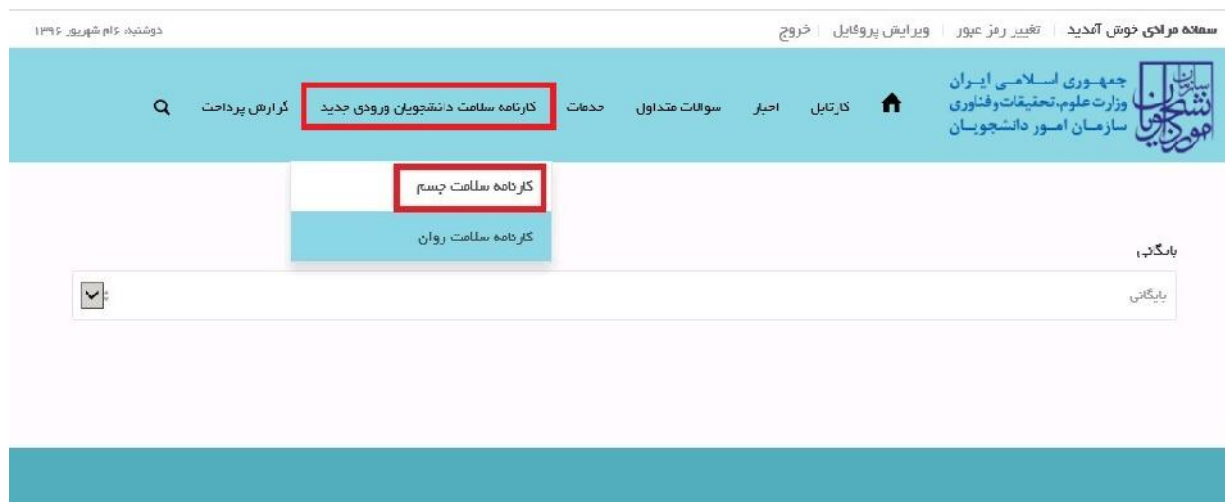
سمانه مرادی خوش آمدید | تغییر رمز عبور | ویرایش پروفایل | خروج

دوشنبه، ۶ام شهریور ۱۳۹۶

جمهوری اسلامی ایران
وزارت علوم، تحقیقات و فناوری
سازمان امور دانشجویان

سازمان امور دانشجویان

کارتابل
اخبار
سوالات متداول
خدمات
کارنامه سلامت دانشجویان ورودی جدید
گزارش پرداخت

کارنامه سلامت جسم
کارنامه سلامت روان

بایگانی

بایگانی